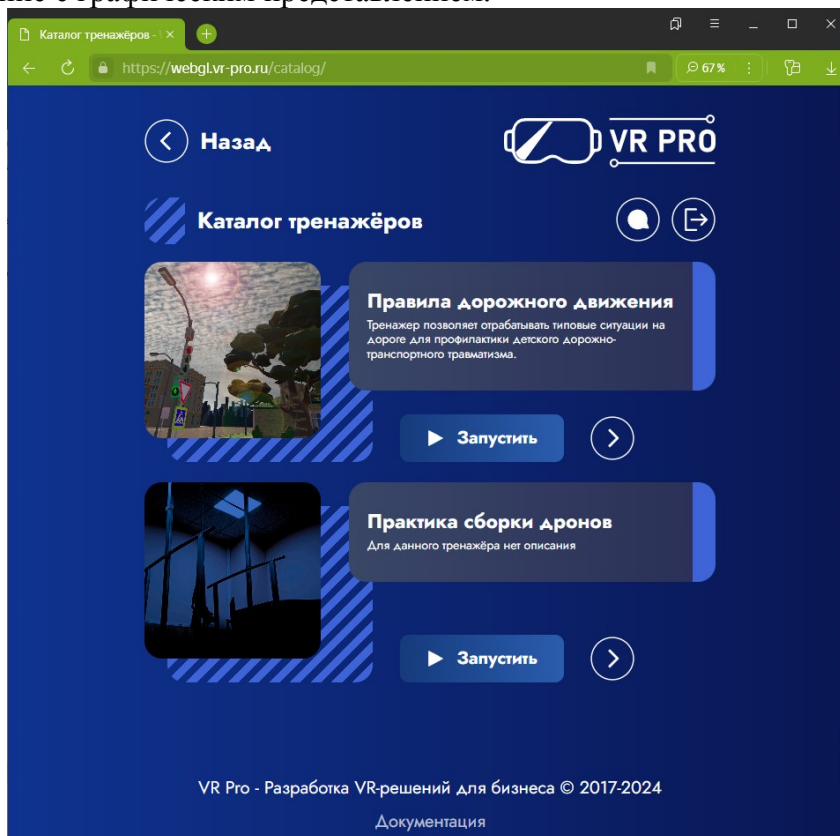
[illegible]

Каталог тренажёров - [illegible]

https://webgl.vr-pro.ru/catalog/

67 %

Назад

VR PRO

Каталог тренажёров

Правила дорожного движения

Тренажер позволяет отрабатывать типовые ситуации на дороге для профилактики детского дорожно-транспортного травматизма.

Запустить

Практика сборки дронов

Для данного тренажёра нет описания

Запустить

VR Pro - Разработка VR-решений для бизнеса © 2017-2024

Документация